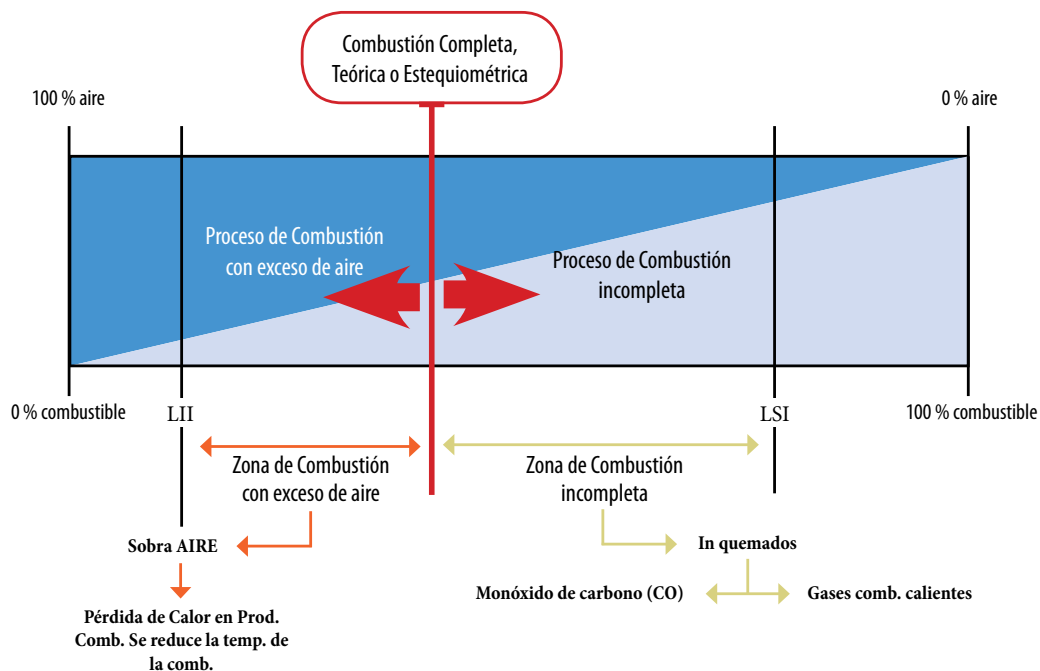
Combustión Completa, Teórica o Estequiométrica

100 % aire

0 % aire

Proceso de Combustión con exceso de aire

Proceso de Combustión incompleta

0 % combustible

LII

LSI

100 % combustible

Zona de Combustión con exceso de aire

Zona de Combustión incompleta

Sobra AIRE

In quemados

Pérdida de Calor en Prod. Comb. Se reduce la temp. de la comb.

Monóxido de carbono (CO)

Gases comb. calientes